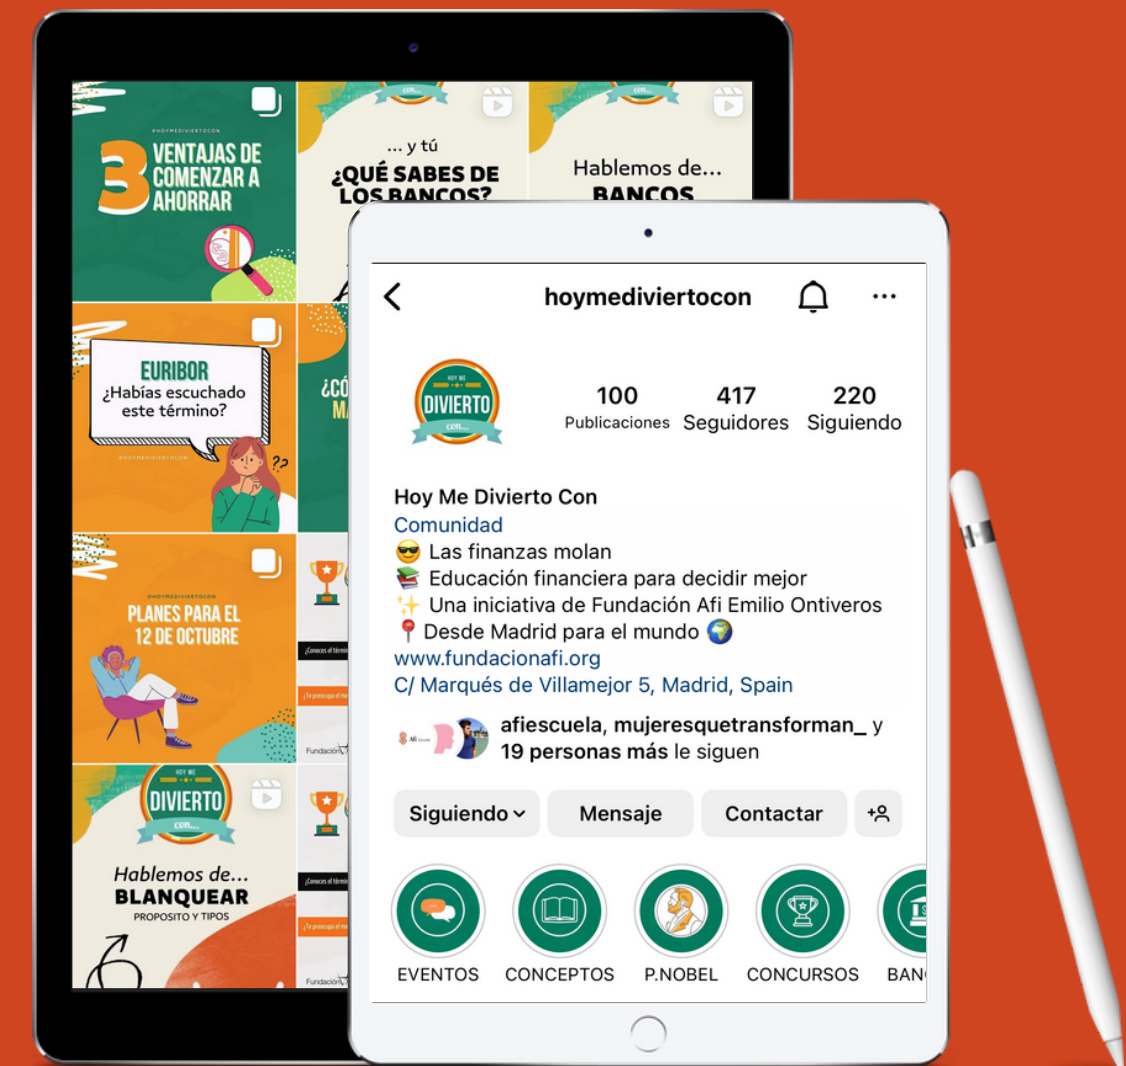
#HOYMEDIVIERTOCON

3 VENTAJAS DE COMENZAR A AHORRAR

... y tú ¿QUÉ SABES DE LOS BANCOS?

Hablemos de... BANCOS

EURIBOR ¿Habías escuchado este término?

#HOYMEDIVIERTOCON

#HOYMEDIVIERTOCON

PLANES PARA EL 12 DE OCTUBRE

HOY ME DIVIERTO CON...

Hablemos de... BLANQUEAR PROPOSITO Y TIPOS

hoymediviertocon

HOY ME DIVIERTO CON...

100 Publicaciones
417 Seguidores
220 Siguiendo

Hoy Me Divierto Con
Comunidad
😎 Las finanzas molan
📚 Educación financiera para decidir mejor
✨ Una iniciativa de Fundación Afi Emilio Ontiveros
📍 Desde Madrid para el mundo 🌍
www.fundacionafi.org
C/ Marqués de Villamejor 5, Madrid, Spain

afiescuela, mujeresquetransforman_ y 19 personas más le siguen

Siguiendo
Mensaje
Contactar

EVENTOS
CONCEPTOS
P.NOBEL
CONCURSOS
BAN